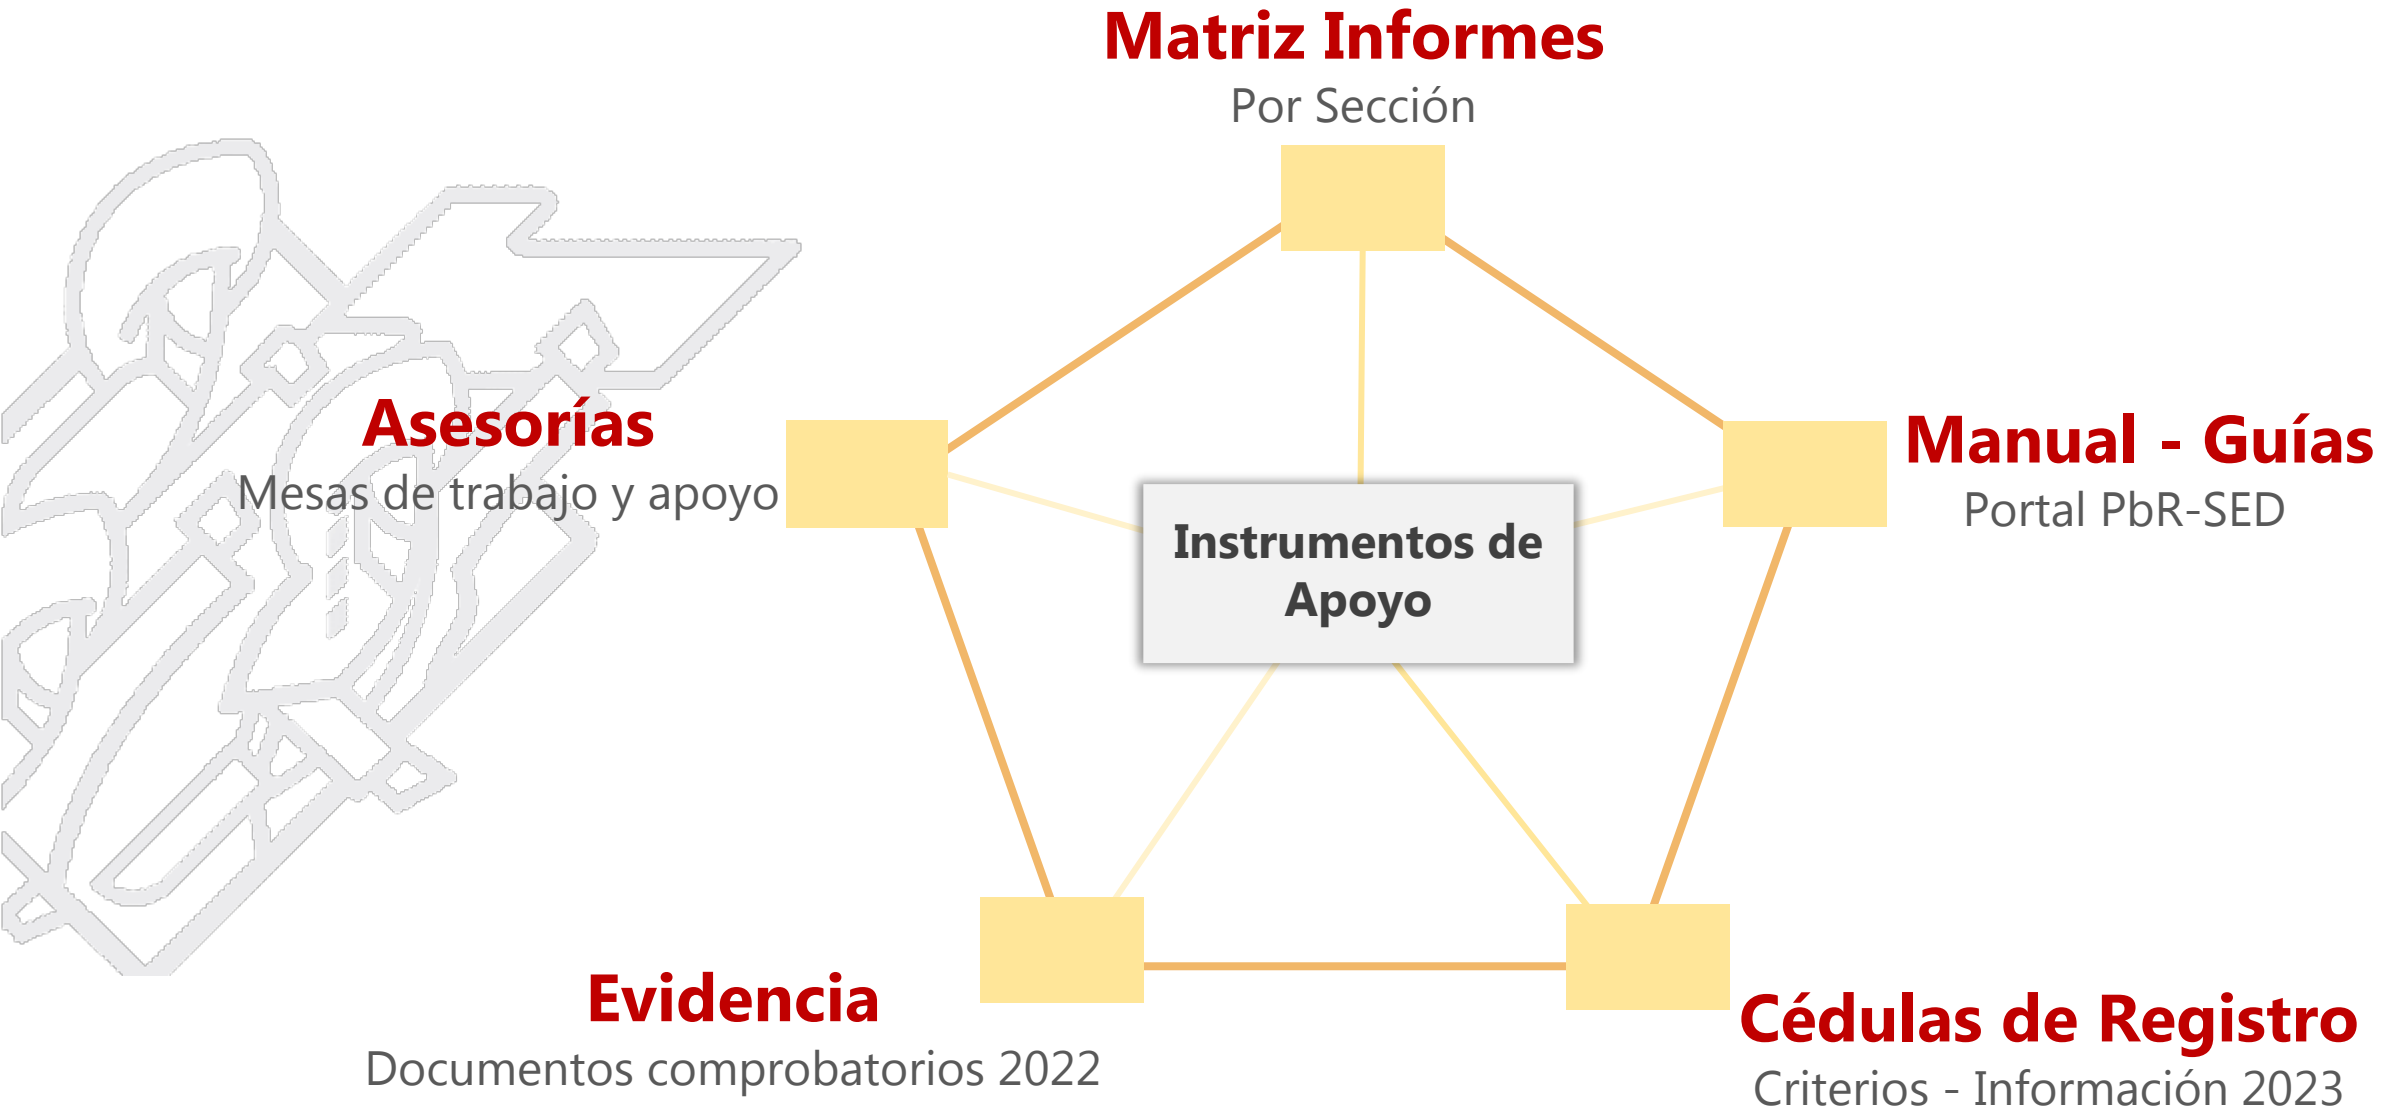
Matriz Informes
Por Sección

Asesorías
Mesas de trabajo y apoyo

Manual - Guías
Portal PbR-SED

Instrumentos de Apoyo

Evidencia
Documentos comprobatorios 2022

Cédulas de Registro
Criterios - Información 2023